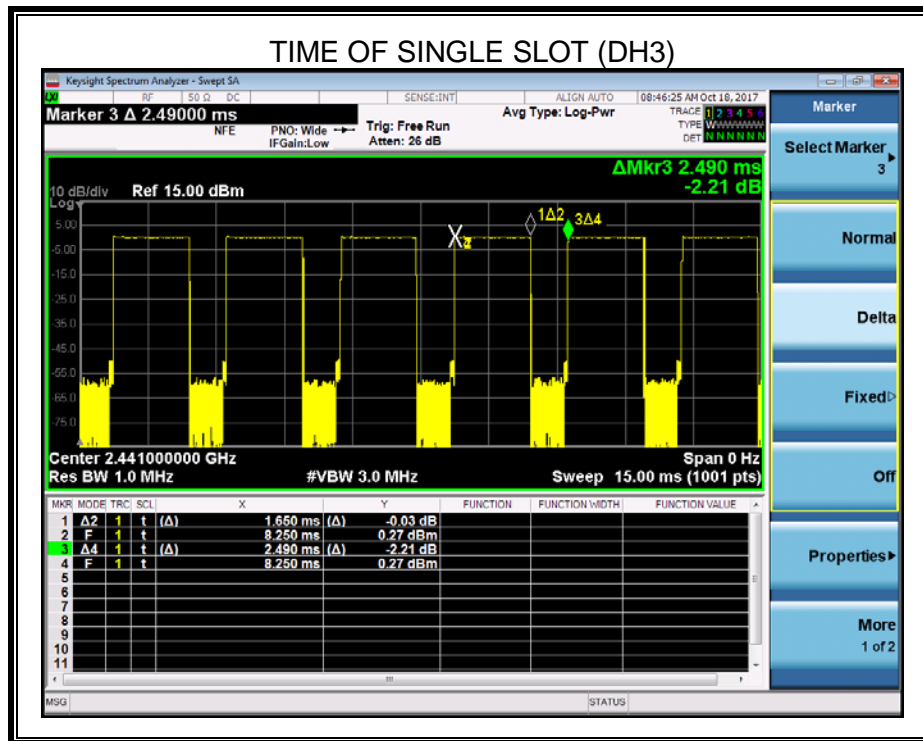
TIME OF SINGLE SLOT (DH3)

Keysight Spectrum Analyzer - Swept SA

RF | 50 Ω | DC | SENSE:INT | ALIGN AUTO | 08:46:25 AM Oct 18, 2017

Marker 3 Δ 2.49000 ms

NFE | PNO: Wide | IFGain:Low | Trig: Free Run | Atten: 26 dB | Avg Type: Log-Pwr

TRACE 1 2 3 4 5 6
TYPE WWWWWW
DET NNNNNN

ΔMkr3 2.490 ms
-2.21 dB

10 dB/div Ref 15.00 dBm
Log

5.00
-5.00
-15.0
-25.0
-35.0
-45.0
-55.0
-65.0
-75.0

X 1Δ2 3Δ4

Center 2.441000000 GHz
Res BW 1.0 MHz
#VBW 3.0 MHz
Span 0 Hz
Sweep 15.00 ms (1001 pts)

| MKR | MODE | TRC | SCL | X | | Y | FUNCTION | FUNCTION WIDTH | FUNCTION VALUE |
|---|---|---|---|---|---|---|---|---|---|
| 1 | Δ2 | 1 | t | (Δ) | 1.650 ms | (Δ) -0.03 dB | | | |
| 2 | F | 1 | t | | 8.250 ms | 0.27 dBm | | | |
| 3 | Δ4 | 1 | t | (Δ) | 2.490 ms | (Δ) -2.21 dB | | | |
| 4 | F | 1 | t | | 8.250 ms | 0.27 dBm | | | |
| 5 | | | | | | | | | |
| 6 | | | | | | | | | |
| 7 | | | | | | | | | |
| 8 | | | | | | | | | |
| 9 | | | | | | | | | |
| 10 | | | | | | | | | |
| 11 | | | | | | | | | |

MSG | STATUS

Marker
Select Marker 3
Normal
Delta
Fixed▷
Off
Properties▸
More
1 of 2